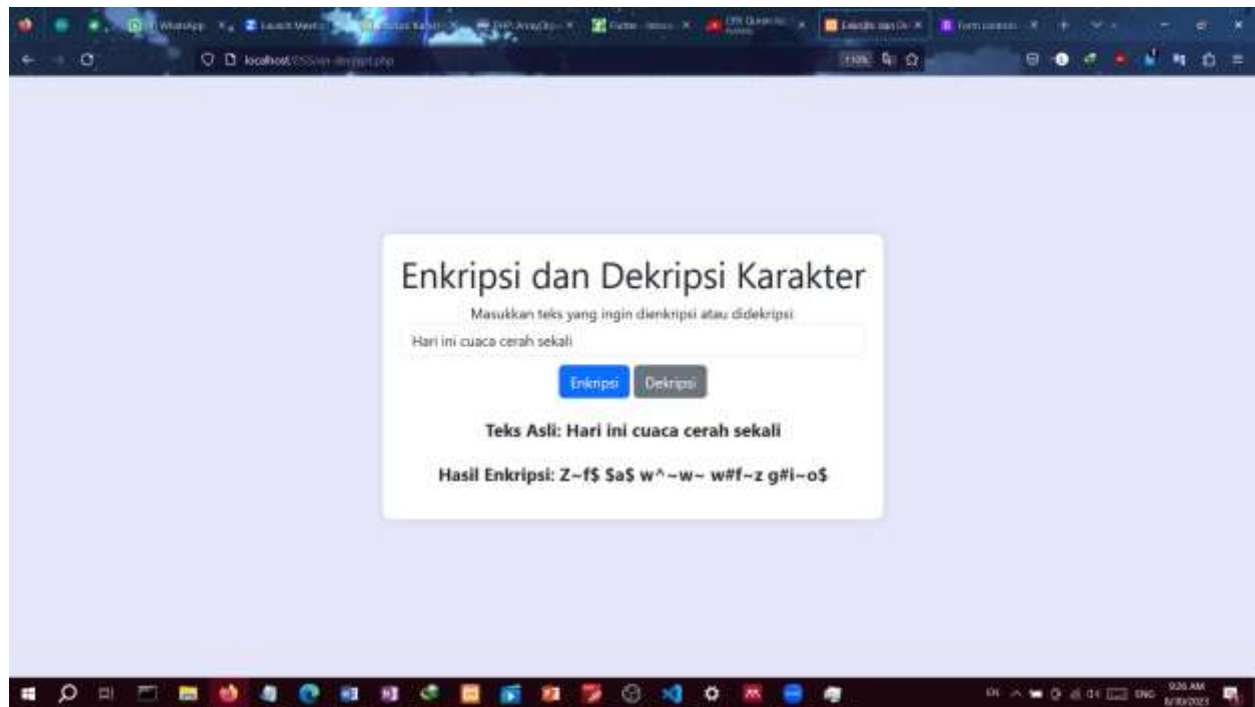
WhatsApp
localhost/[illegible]
110%

Enkripsi dan Dekripsi Karakter

Masukkan teks yang ingin dienkripsi atau didekripsi

Hari ini cuaca cerah sekali

Enkripsi
Dekripsi

Teks Asli: Hari ini cuaca cerah sekali

Hasil Enkripsi: Z~f$ $a$ w^~w~ w#f~z g#i~o$

ENG
9:26 AM
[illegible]